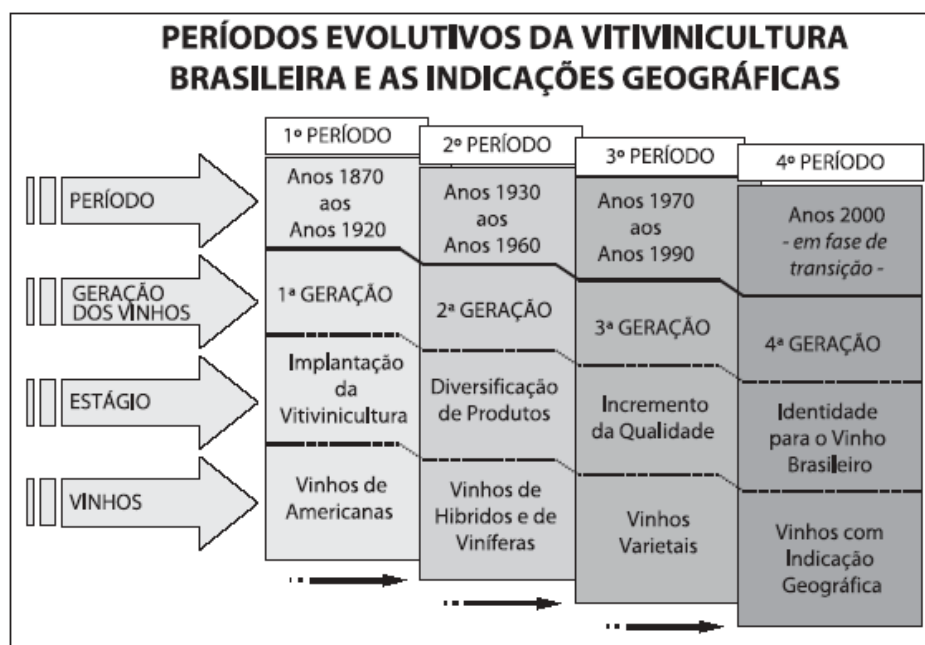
PERÍODOS EVOLUTIVOS DA VITIVINICULTURA BRASILEIRA E AS INDICAÇÕES GEOGRÁFICAS

| | 1º PERÍODO | 2º PERÍODO | 3º PERÍODO | 4º PERÍODO |
|---|---|---|---|---|
| PERÍODO | Anos 1870 aos Anos 1920 | Anos 1930 aos Anos 1960 | Anos 1970 aos Anos 1990 | Anos 2000 - em fase de transição - |
| GERAÇÃO DOS VINHOS | 1ª GERAÇÃO | 2ª GERAÇÃO | 3ª GERAÇÃO | 4ª GERAÇÃO |
| ESTÁGIO | Implantação da Vitivinicultura | Diversificação de Produtos | Incremento da Qualidade | Identidade para o Vinho Brasileiro |
| VINHOS | Vinhos de Americanas | Vinhos de Hibridos e de Viníferas | Vinhos Varietais | Vinhos com Indicação Geográfica |